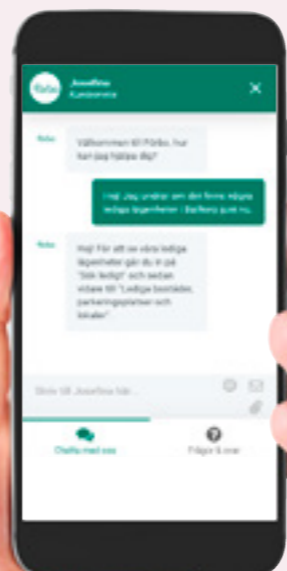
Förbo Josefine Kundservice

×

Förbo

Välkommen till Förbo, hur kan jag hjälpa dig?

Hej! Jag undrar om det finns några lediga lägenheter i Barkarby just nu.

Förbo

Hej! För att se våra lediga lägenheter går du in på "Sök ledigt" och sedan vidare till "Lediga bostäder, parkeringsplatser och lokaler".

Skriv till Josefine här...

Chatta med oss

Frågor & svar